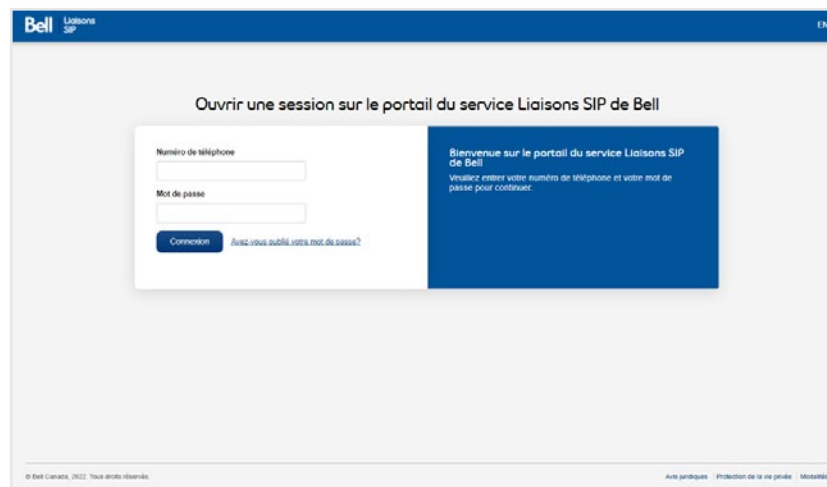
Bell Liaisons SIP

EN

Ouvrir une session sur le portail du service Liaisons SIP de Bell

Numéro de téléphone

Mot de passe

Connexion

Avez-vous oublié votre mot de passe?

Bienvenue sur le portail du service Liaisons SIP de Bell

Veuillez entrer votre numéro de téléphone et votre mot de passe pour continuer.

© Bell Canada, 2022. Tous droits réservés.

Avis juridiques | Protection de la vie privée | Modalités